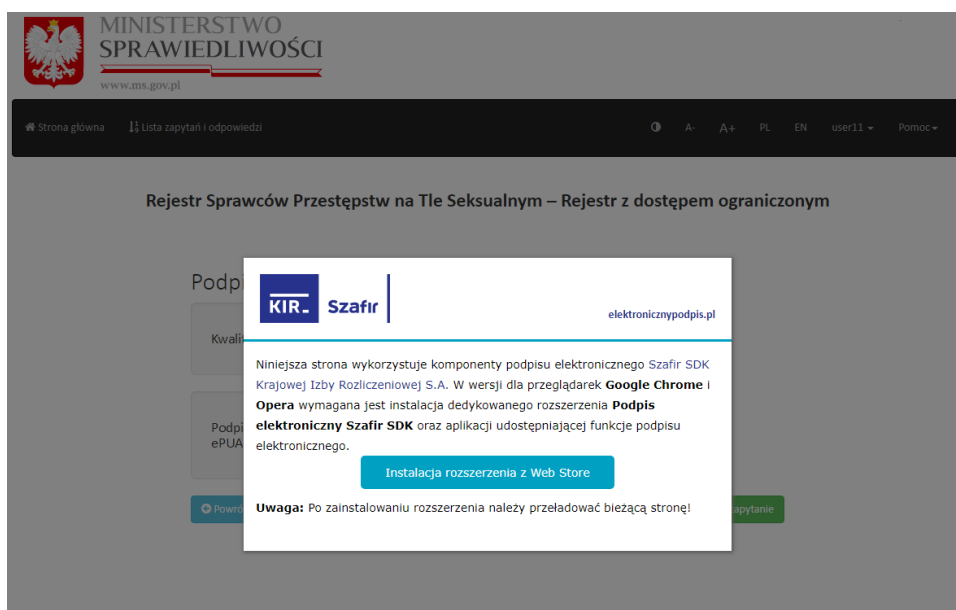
MINISTERSTWO SPRAWIEDLIWOŚCI
www.ms.gov.pl

Strona główna   Lista zapytań i odpowiedzi   A-   A+   PL   EN   user11   Pomoc

Rejestr Sprawców Przestępstw na Tle Seksualnym – Rejestr z dostępem ograniczonym

Podpi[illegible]

Kwali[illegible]

Podpi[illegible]
ePUA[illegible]

Powr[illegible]   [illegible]apytanie

KIR Szafir
elektronicznypodpis.pl

Niniejsza strona wykorzystuje komponenty podpisu elektronicznego Szafir SDK Krajowej Izby Rozliczeniowej S.A. W wersji dla przeglądarek Google Chrome i Opera wymagana jest instalacja dedykowanego rozszerzenia Podpis elektroniczny Szafir SDK oraz aplikacji udostępniającej funkcje podpisu elektronicznego.

Instalacja rozszerzenia z Web Store

Uwaga: Po zainstalowaniu rozszerzenia należy przeładować bieżącą stronę!